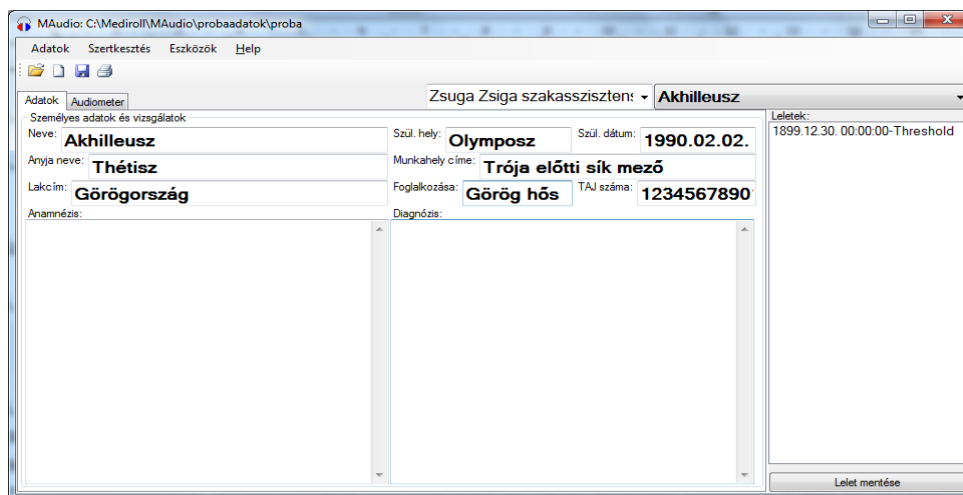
MAudio: C:\Mediroll\MAudio\probaadatok\proba

Adatok Szertkesztés Eszközök Help

Adatok Audiometer

Zsuga Zsiga szakasszisztens Akhilleusz

Személyes adatok és vizsgálatok

Neve: Akhilleusz

Szül. hely: Olymposz

Szül. dátum: 1990.02.02.

Anyja neve: Thétisz

Munkahely címe: Trója előtti sík mező

Lakcím: Görögország

Foglalkozása: Görög hős

TAJ száma: 1234567890

Anamnézis:

Diagnózis:

Leletek:

1899.12.30. 00:00:00-Threshold

Lelet mentése